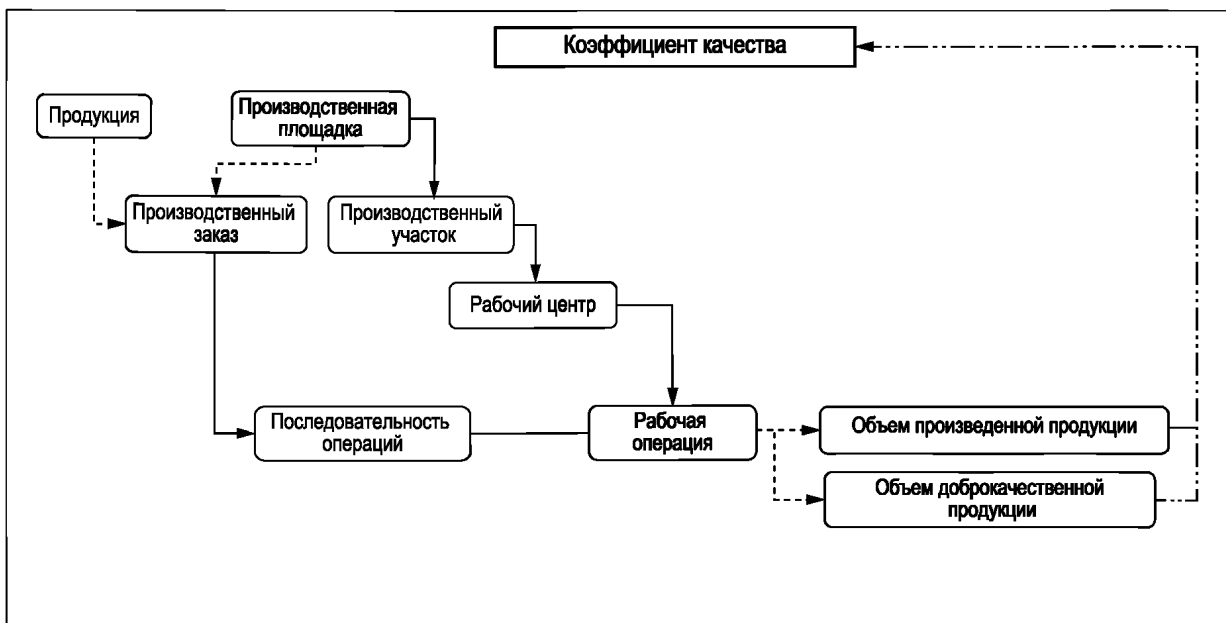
Коэффициент качества

Продукция

Производственная площадка

Производственный заказ

Производственный участок

Рабочий центр

Последовательность операций

Рабочая операция

Объем произведенной продукции

Объем доброкачественной продукции